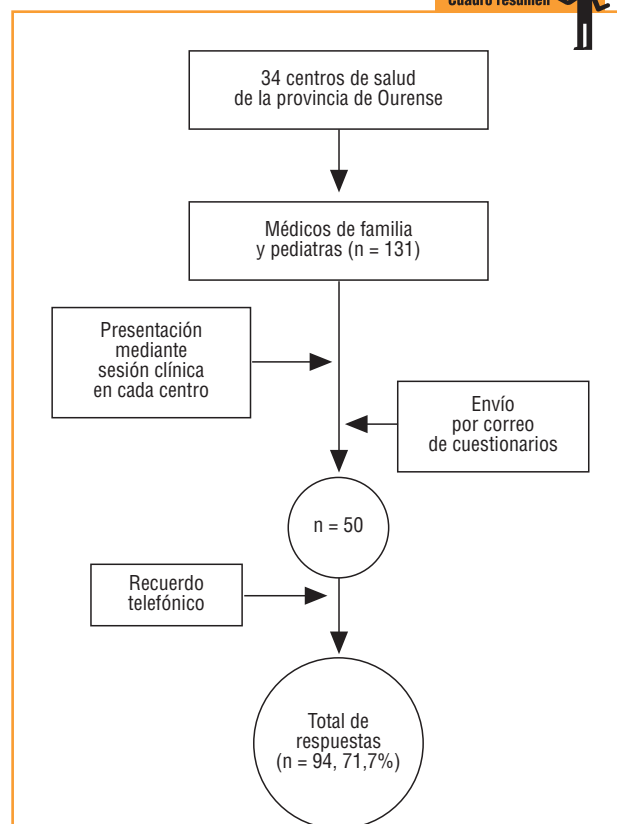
Cuadro resumen

34 centros de salud de la provincia de Ourense

Médicos de familia y pediatras (n = 131)

Presentación mediante sesión clínica en cada centro

Envío por correo de cuestionarios

n = 50

Recuerdo telefónico

Total de respuestas (n = 94, 71,7%)